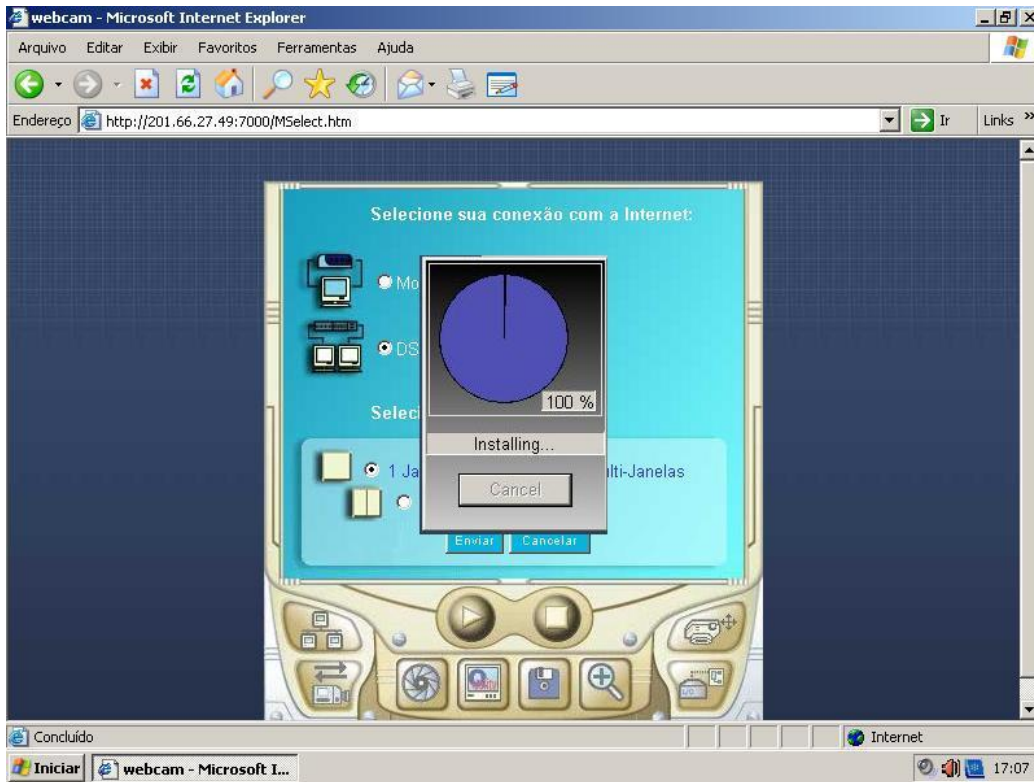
webcam - Microsoft Internet Explorer

Arquivo Editar Exibir Favoritos Ferramentas Ajuda

Endereço http://201.66.27.49:7000/MSelect.htm

Ir Links »

Selecione sua conexão com a Internet:

Mo

DS

Selec

1 Ja

lti-Janelas

Enviar Cancelar

100 %

Installing...

Cancel

Concluído

Internet

Iniciar webcam - Microsoft I...

17:07